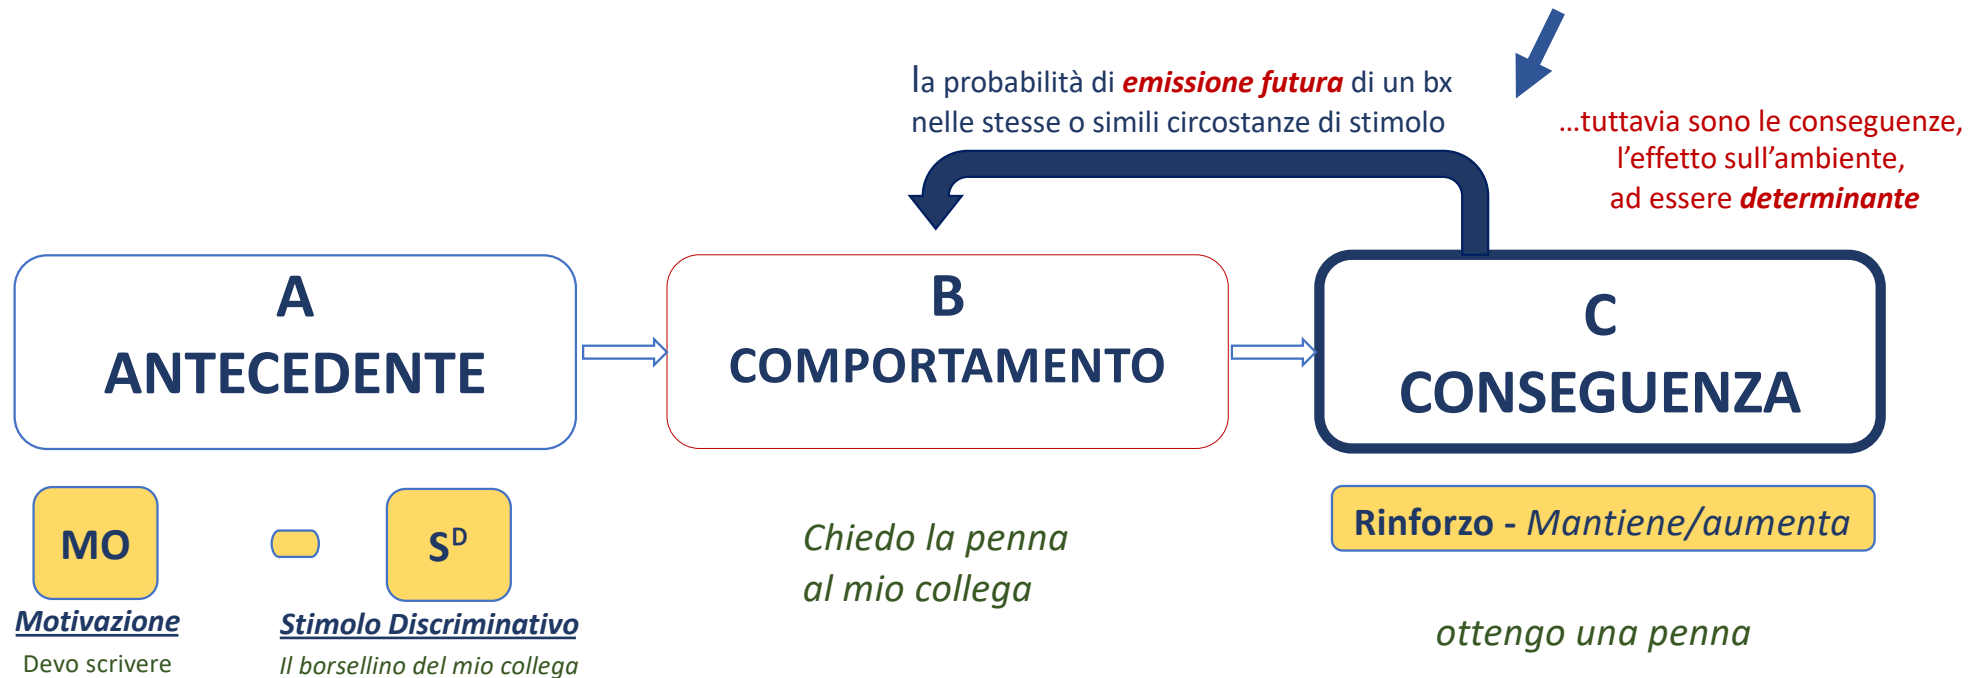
la probabilità di *emissione futura* di un bx nelle stesse o simili circostanze di stimolo

…tuttavia sono le conseguenze, l'effetto sull'ambiente, ad essere *determinante*

A
ANTECEDENTE

B
COMPORTAMENTO

C
CONSEGUENZA

MO

$S^D$

Motivazione
Devo scrivere

Stimolo Discriminativo
Il borsellino del mio collega

Chiedo la penna al mio collega

Rinforzo - Mantiene/aumenta

ottengo una penna